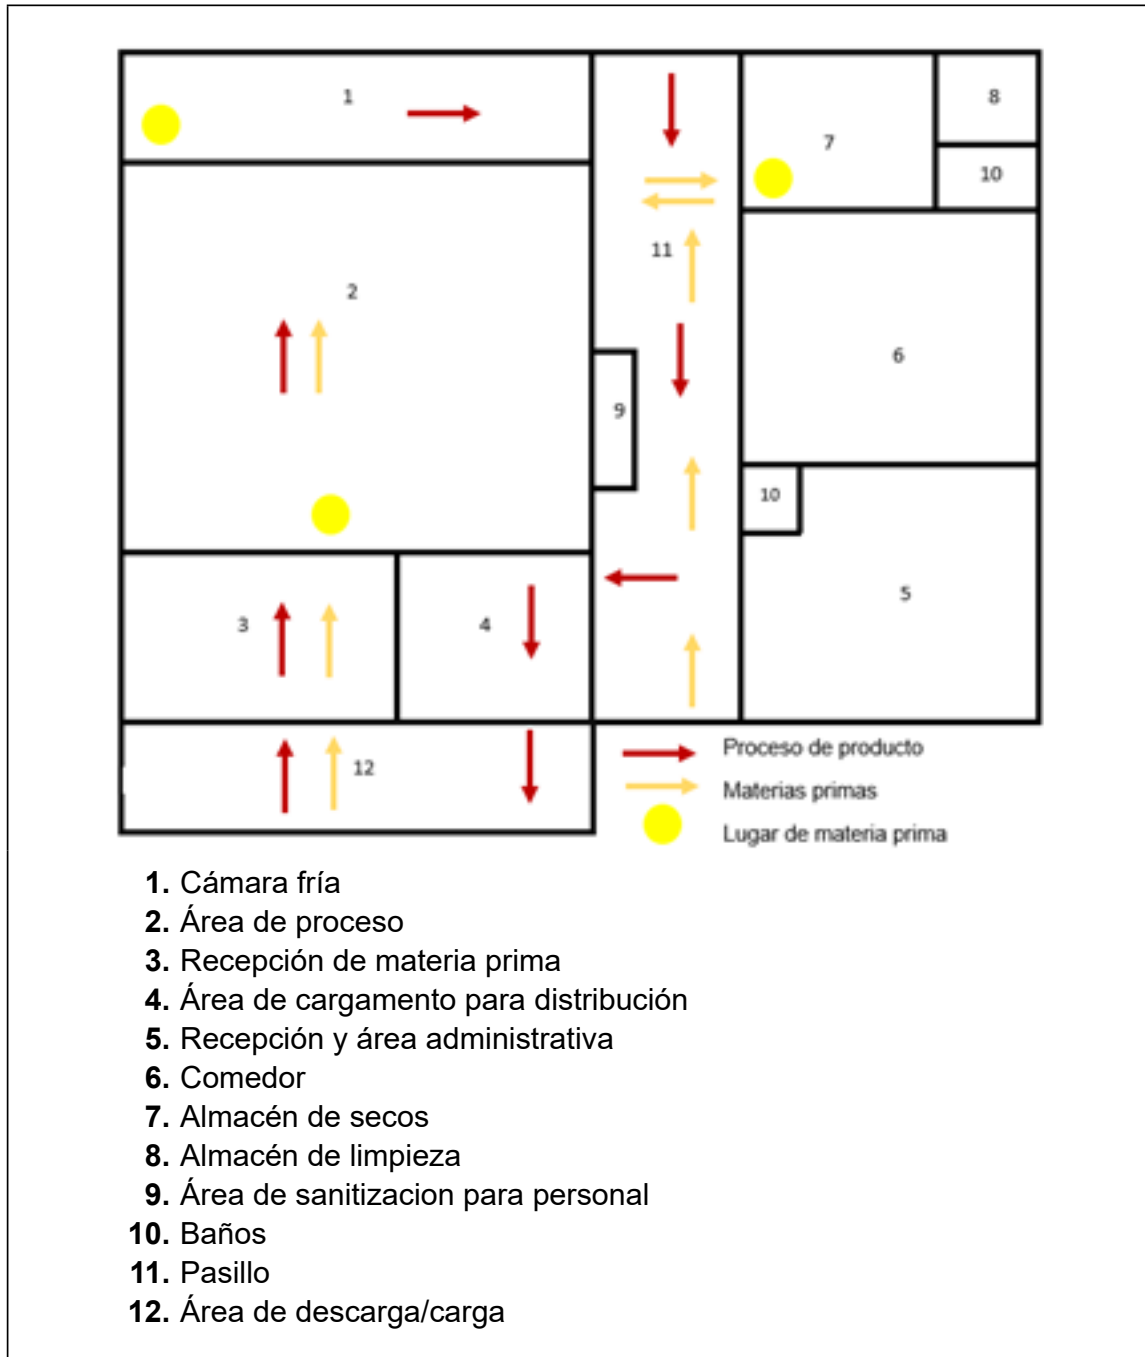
1

8

7

10

11

2

6

9

10

3

4

5

12

Proceso de producto

Materias primas

Lugar de materia prima

1. Cámara fría
2. Área de proceso
3. Recepción de materia prima
4. Área de cargamento para distribución
5. Recepción y área administrativa
6. Comedor
7. Almacén de secos
8. Almacén de limpieza
9. Área de sanitizacion para personal
10. Baños
11. Pasillo
12. Área de descarga/carga